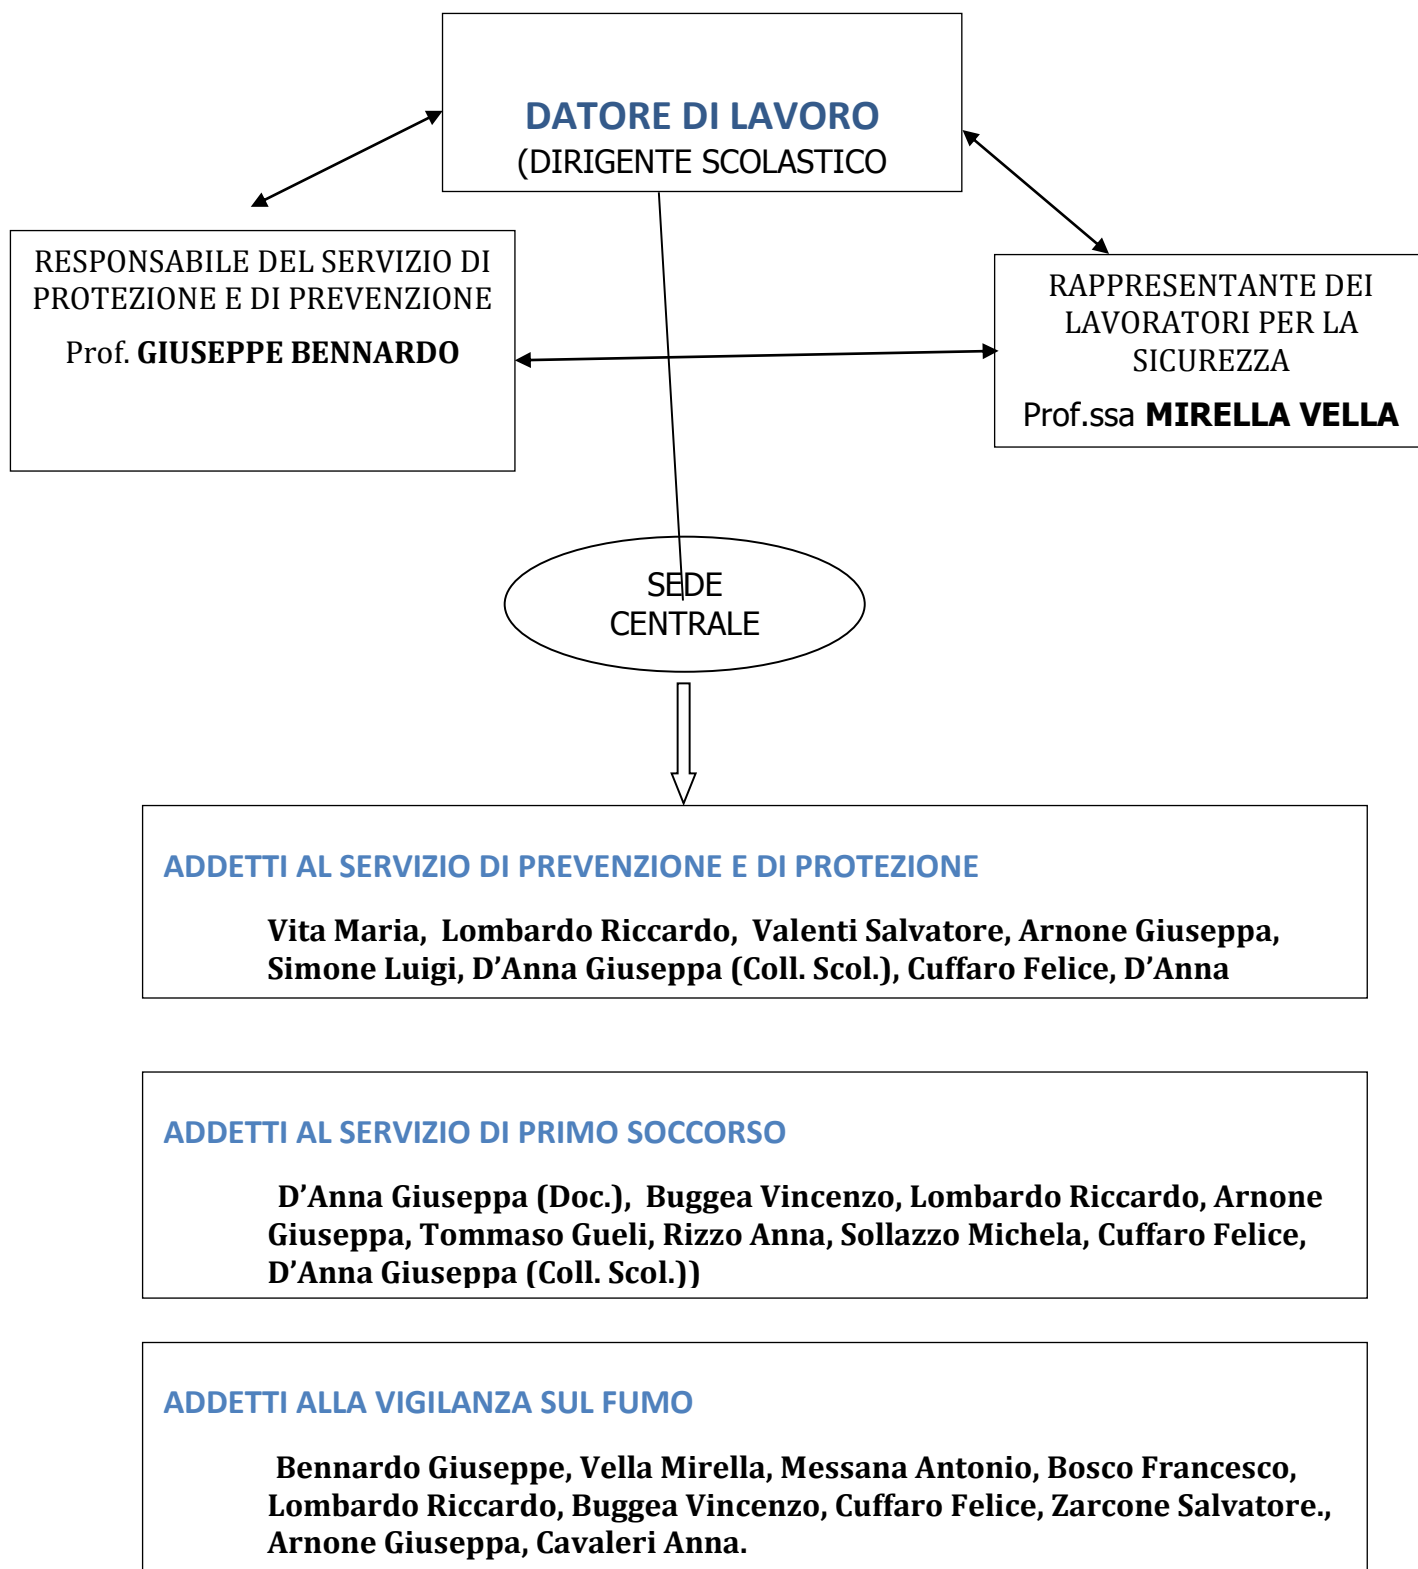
DATORE DI LAVORO
(DIRIGENTE SCOLASTICO

RESPONSABILE DEL SERVIZIO DI PROTEZIONE E DI PREVENZIONE
Prof. GIUSEPPE BENNARDO

RAPPRESENTANTE DEI LAVORATORI PER LA SICUREZZA
Prof.ssa MIRELLA VELLA

SEDE CENTRALE

ADDETTI AL SERVIZIO DI PREVENZIONE E DI PROTEZIONE

Vita Maria, Lombardo Riccardo, Valenti Salvatore, Arnone Giuseppa, Simone Luigi, D'Anna Giuseppa (Coll. Scol.), Cuffaro Felice, D'Anna

ADDETTI AL SERVIZIO DI PRIMO SOCCORSO

D'Anna Giuseppa (Doc.), Buggea Vincenzo, Lombardo Riccardo, Arnone Giuseppa, Tommaso Gueli, Rizzo Anna, Sollazzo Michela, Cuffaro Felice, D'Anna Giuseppa (Coll. Scol.))

ADDETTI ALLA VIGILANZA SUL FUMO

Bennardo Giuseppe, Vella Mirella, Messana Antonio, Bosco Francesco, Lombardo Riccardo, Buggea Vincenzo, Cuffaro Felice, Zarcone Salvatore., Arnone Giuseppa, Cavaleri Anna.